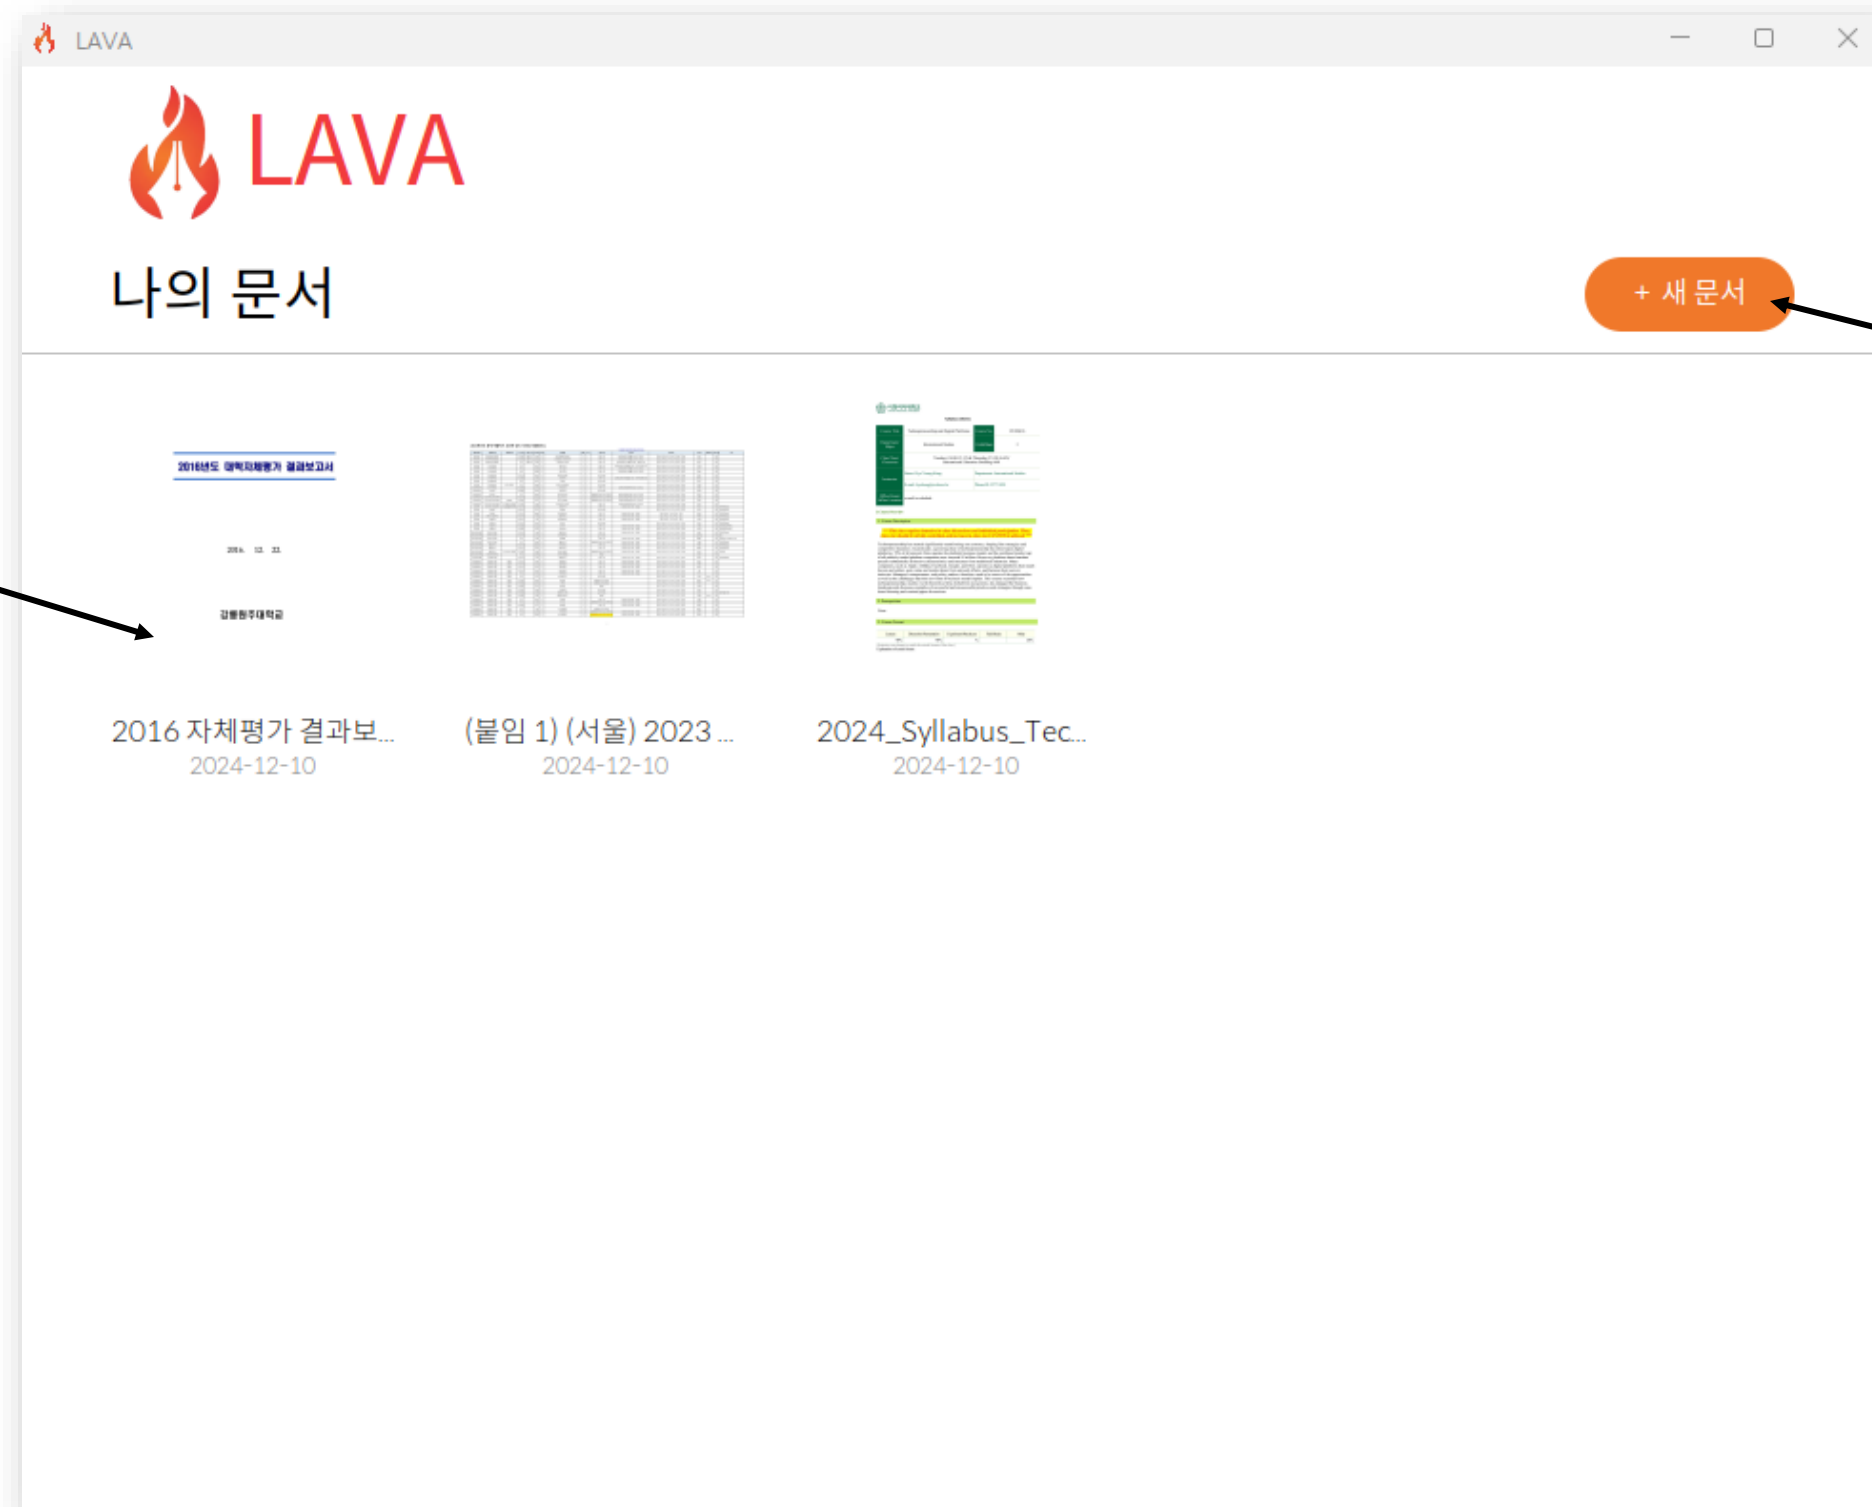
LAVA

LAVA

나의 문서

+ 새 문서

2016년도 대학자체평가 결과보고서

2016. 12. 31.

강릉원주대학교

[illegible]

2016 자체평가 결과보...
2024-12-10

(붙임 1) (서울) 2023 ...
2024-12-10

2024_Syllabus_Tec...
2024-12-10